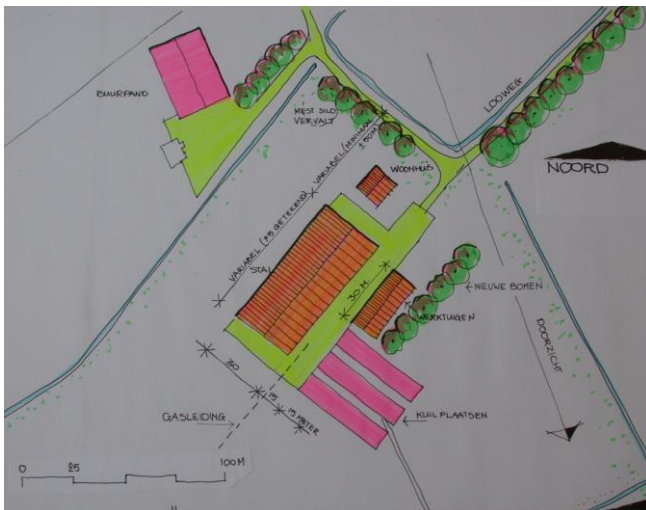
BUURPAND

MEST SILO VERVALT

LOOWEG

WOONHUIS

NOORD

VARIABEL (ZO GETEKEND)

VARIABEL (MINIMAAL ± 50 M)

STAL

30 M

NIEUWE BOMEN

WERKTUIGEN

DOORZICHT

30

15

15 METER

GASLEIDING

KUILPLAATSEN

0 25 100M